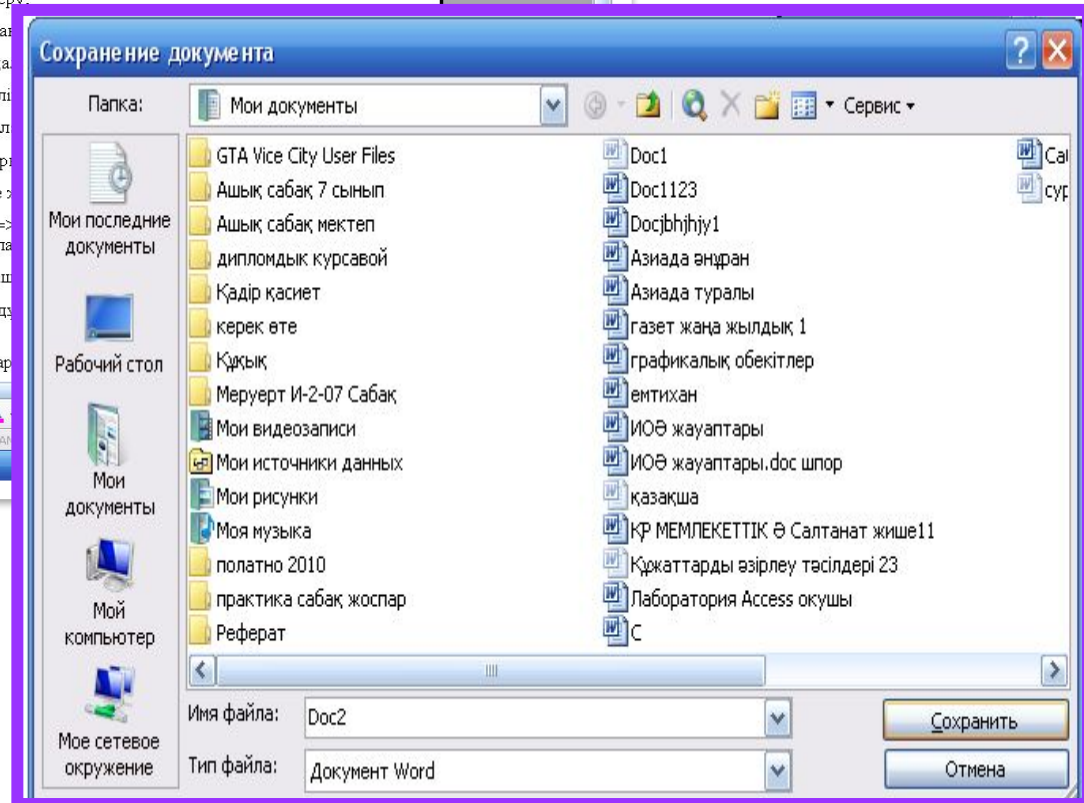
Сохранение документа

Папка: Мои документы

Сервис

Мои последние документы

Рабочий стол

Мои документы

Мой компьютер

Мое сетевое окружение

GTA Vice City User Files
Ашық сабақ 7 сынып
Ашық сабақ мектеп
дипломдык курсавой
Қадір қасиет
керек өте
Құқық
Меруерт И-2-07 Сабақ
Мои видеозаписи
Мои источники данных
Мои рисунки
Моя музыка
полатно 2010
практика сабақ жоспар
Реферат

Doc1
Doc1123
Docjbhjhjy1
Азиада әнұран
Азиада туралы
газет жаңа жылдық 1
графикалық обекітлер
емтихан
ИОӘ жауаптары
ИОӘ жауаптары.doc шпор
қазақша
ҚР МЕМЛЕКЕТТІК Ә Салтанат жише11
Құжаттарды әзірлеу тәсілдері 23
Лаборатория Access окушы
С

Са
сур

Имя файла: Doc2

Тип файла: Документ Word

Сохранить

Отмена